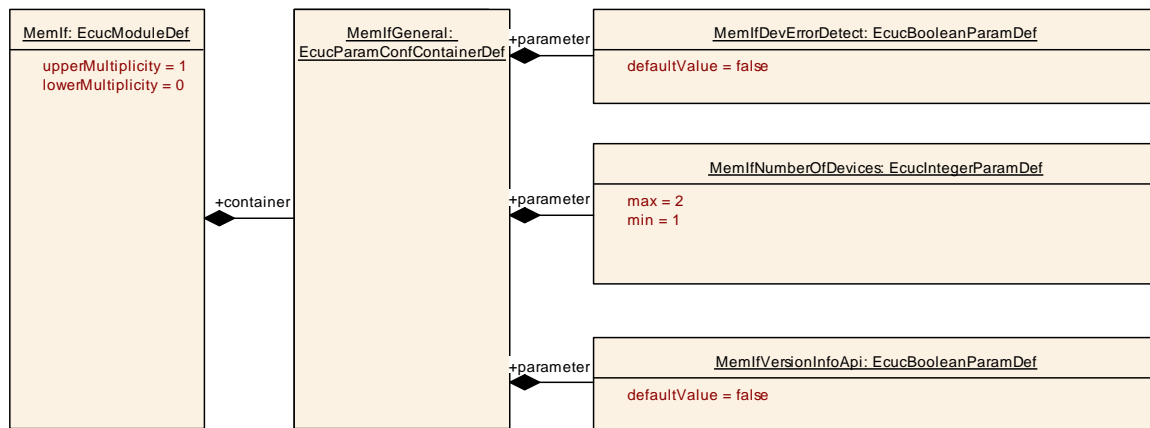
MemIf: EcucModuleDef

upperMultiplicity = 1
lowerMultiplicity = 0

+container

MemIfGeneral: EcucParamConfContainerDef

+parameter

MemIfDevErrorDetect: EcucBooleanParamDef

defaultValue = false

+parameter

MemIfNumberOfDevices: EcucIntegerParamDef

max = 2
min = 1

+parameter

MemIfVersionInfoApi: EcucBooleanParamDef

defaultValue = false